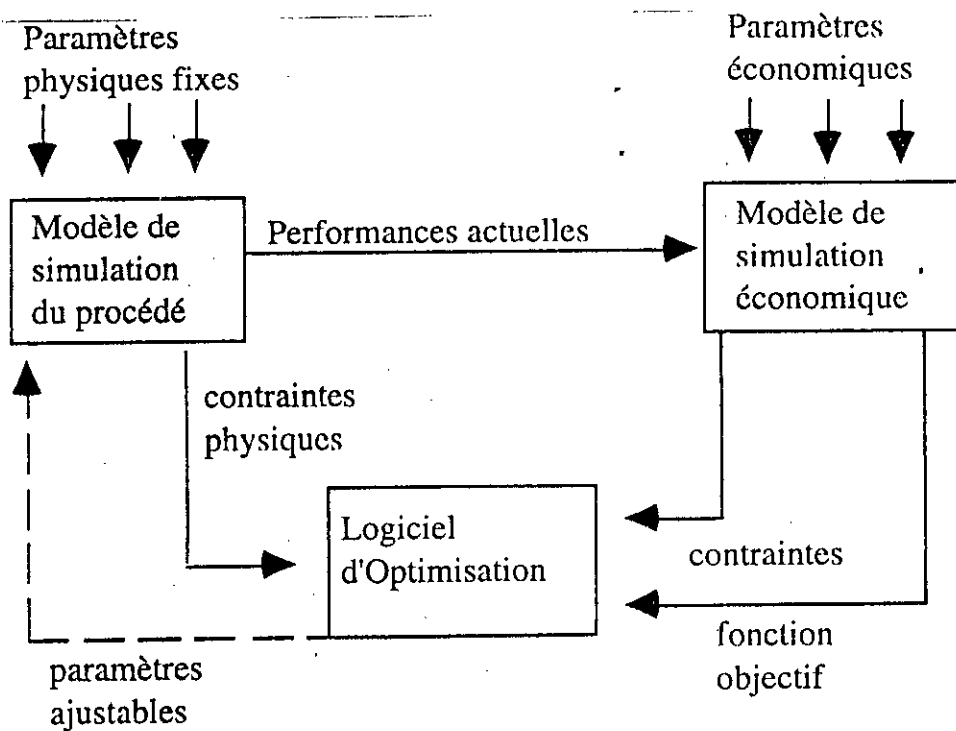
Paramètres physiques fixes

Paramètres économiques

Modèle de simulation du procédé

Performances actuelles

Modèle de simulation économique

contraintes physiques

Logiciel d'Optimisation

contraintes

fonction objectif

paramètres ajustables